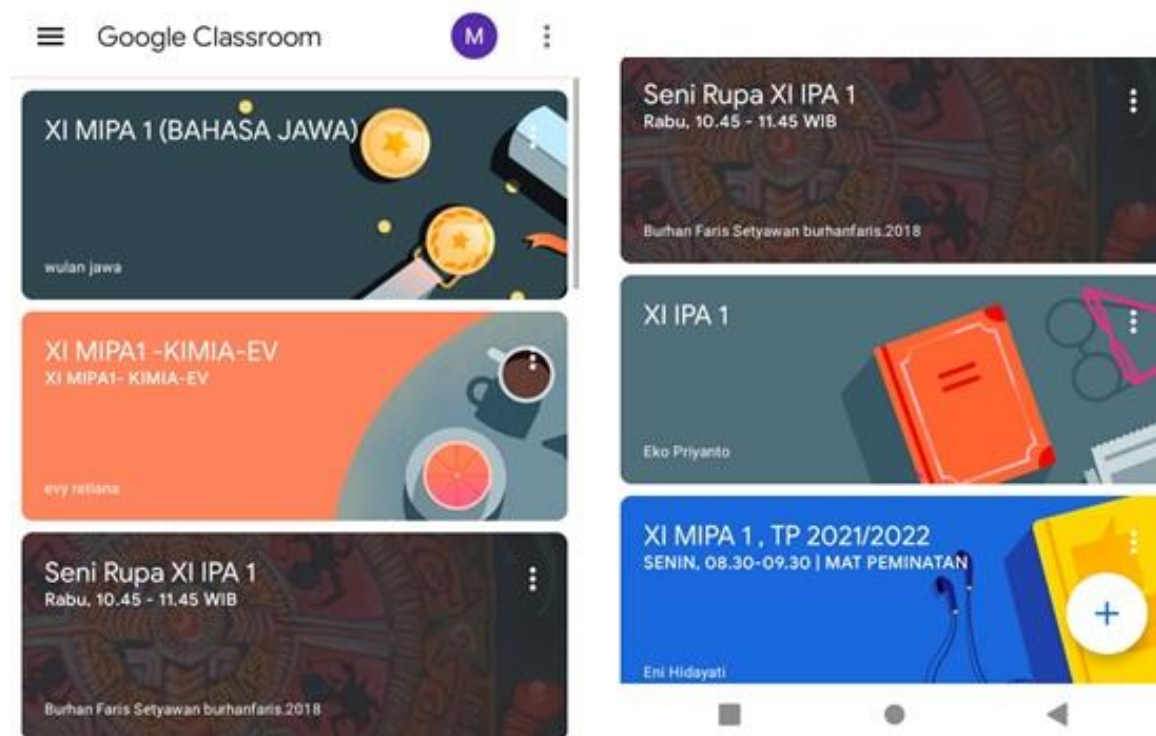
Google Classroom

M

XI MIPA 1 (BAHASA JAWA)

wulan jawa

XI MIPA1 -KIMIA-EV

XI MIPA1- KIMIA-EV

evy ratiana

Seni Rupa XI IPA 1

Rabu, 10.45 - 11.45 WIB

Burhan Faris Setyawan burhanfaris.2018

Seni Rupa XI IPA 1

Rabu, 10.45 - 11.45 WIB

Burhan Faris Setyawan burhanfaris.2018

XI IPA 1

Eko Priyanto

XI MIPA 1 , TP 2021/2022

SENIN, 08.30-09.30 | MAT PEMINATAN

Eni Hidayati

+